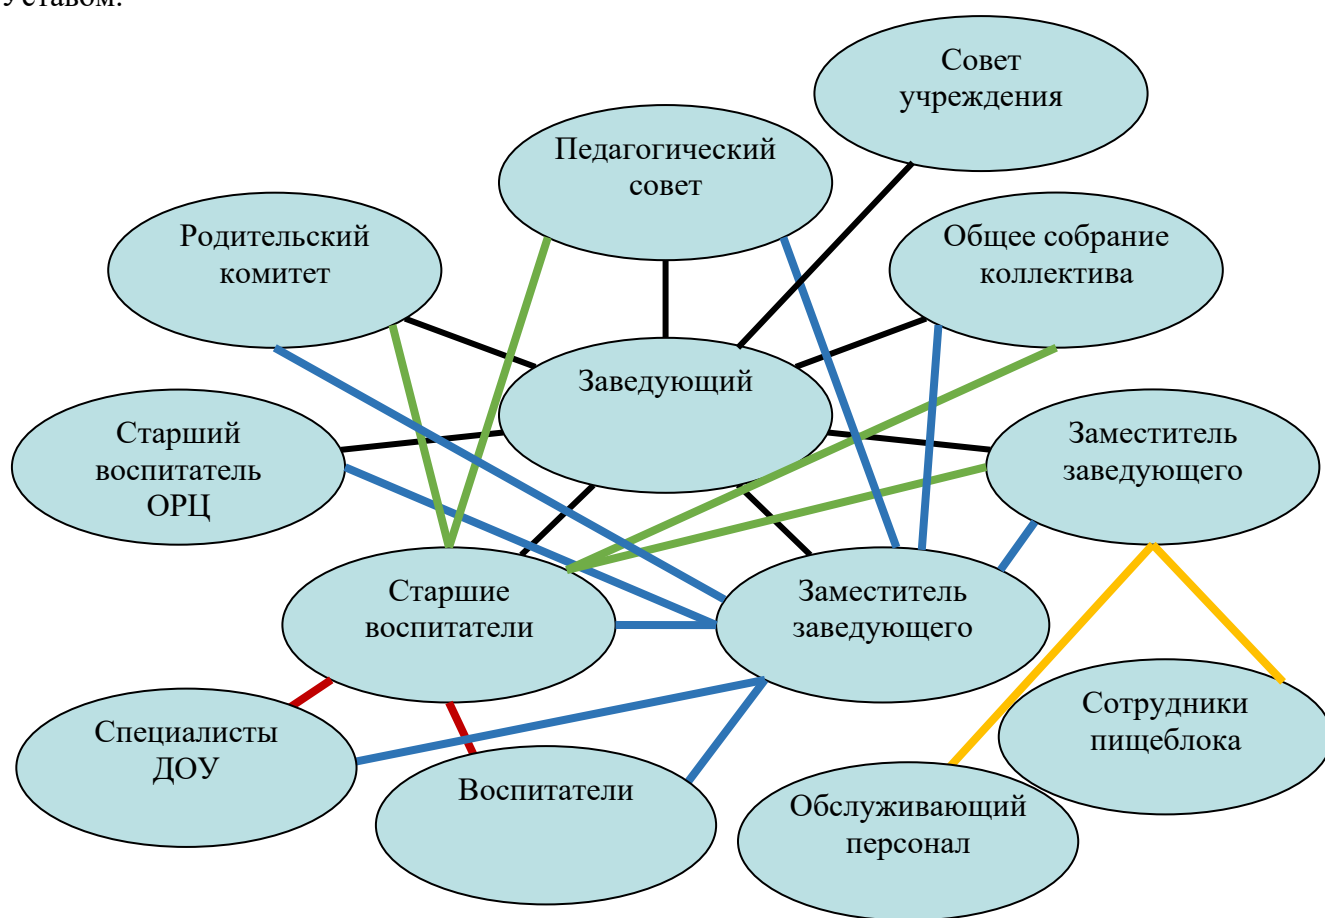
Уставом.

Совет учреждения

Педагогический совет

Родительский комитет

Общее собрание коллектива

Заведующий

Старший воспитатель ОРЦ

Заместитель заведующего

Старшие воспитатели

Заместитель заведующего

Сотрудники пищеблока

Специалисты ДОУ

Воспитатели

Обслуживающий персонал